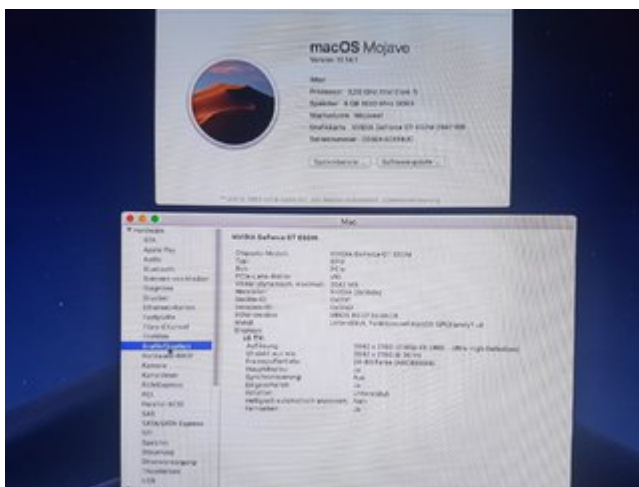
macOS Mojave

Version 10.14.1

iMac

Prozessor 3,20 GHz Intel Core i5

Speicher 8 GB 1600 MHz DDR3

Startvolume Mojave

Grafikkarte NVIDIA GeForce GT 650M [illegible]

Seriennummer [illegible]

Systembericht … Softwareupdate …

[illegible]

Mac

Hardware

ATA

Apple Pay

Audio

Bluetooth

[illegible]

Diagnose

Drucker

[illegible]

Fibre-Channel

FireWire

Grafik/Displays

Hardware-RAID

Kamera

Kartenleser

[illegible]

PCI

Parallel-SCSI

SAS

SATA/SATA Express

SPI

Speicher

Steuerung

Stromversorgung

Thunderbolt

USB

NVIDIA GeForce GT 650M:

Chipsatz-Modell: NVIDIA GeForce GT 650M

Typ: GPU

Bus: PCIe

PCIe-Lane-Breite: x16

VRAM (dynamisch, maximal): 2048 MB

Hersteller: NVIDIA (0x10de)

Geräte-ID: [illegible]

Versions-ID: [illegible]

ROM-Version: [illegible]

Metal: Unterstützt, Funktionsumfang macOS GPUFamily1 v4

Displays:

LG TV:

Auflösung: 3840 x 2160 (2160p 4K UHD - Ultra High Definition)

UI sieht aus wie: 3840 x 2160 @ 30 Hz

Framebuffer-Tiefe: 24-Bit-Farbe (ARGB8888)

Hauptmonitor: Ja

Synchronisierung: Aus

Eingeschaltet: Ja

Rotation: Unterstützt

Helligkeit automatisch anpassen: Nein

Fernsehen: Ja